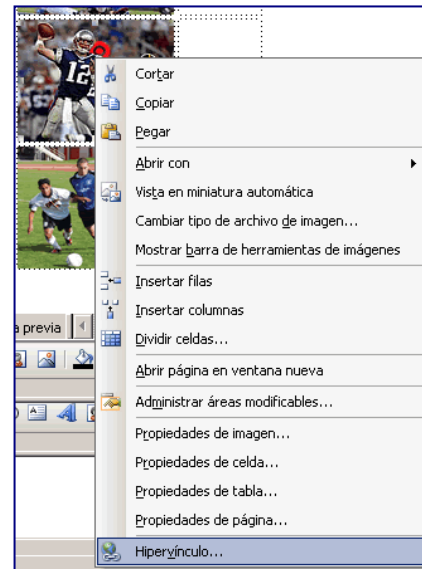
12

Cortar
Copiar
Pegar
Abrir con
Vista en miniatura automática
Cambiar tipo de archivo de imagen...
Mostrar barra de herramientas de imágenes
Insertar filas
Insertar columnas
Dividir celdas...
Abrir página en ventana nueva
Administrar áreas modificables...
Propiedades de imagen...
Propiedades de celda...
Propiedades de tabla...
Propiedades de página...
Hipervínculo...

a previa